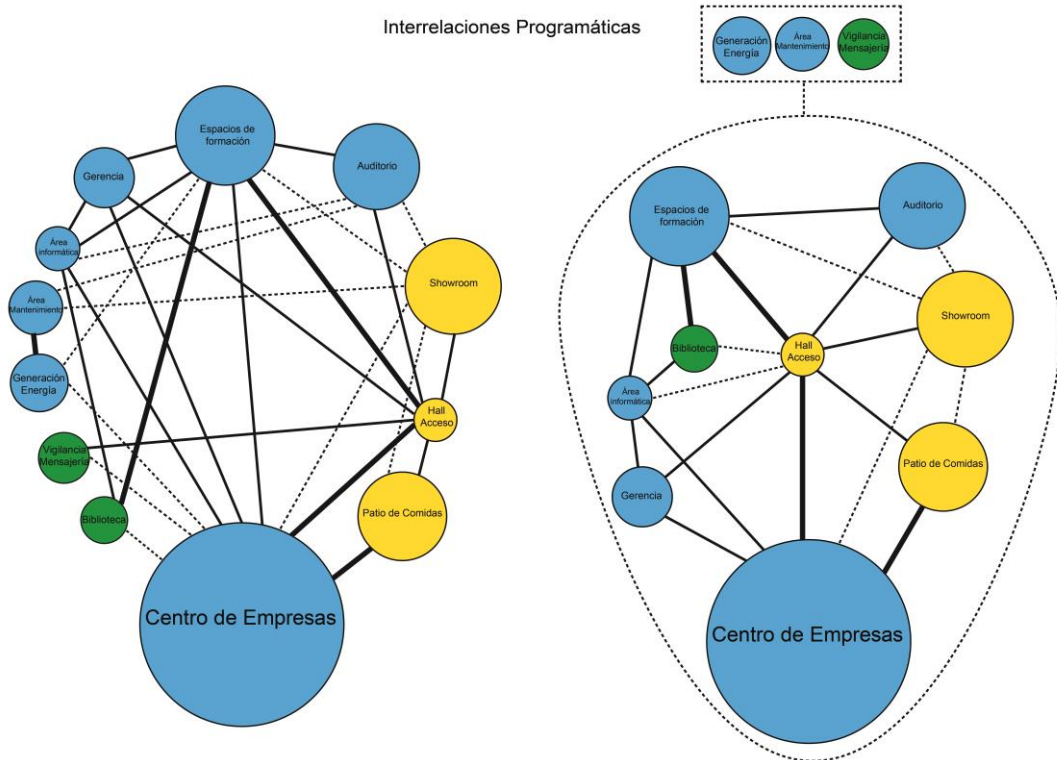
Interrelaciones Programáticas

Generación Energía
Área Mantenimiento
Vigilancia Mensajería

Espacios de formación
Auditorio
Gerencia
Área informática
Showroom
Área Mantenimiento
Generación Energía
Hall Acceso
Vigilancia Mensajería
Patio de Comidas
Biblioteca
Centro de Empresas

Espacios de formación
Auditorio
Showroom
Biblioteca
Hall Acceso
Área informática
Patio de Comidas
Gerencia
Centro de Empresas